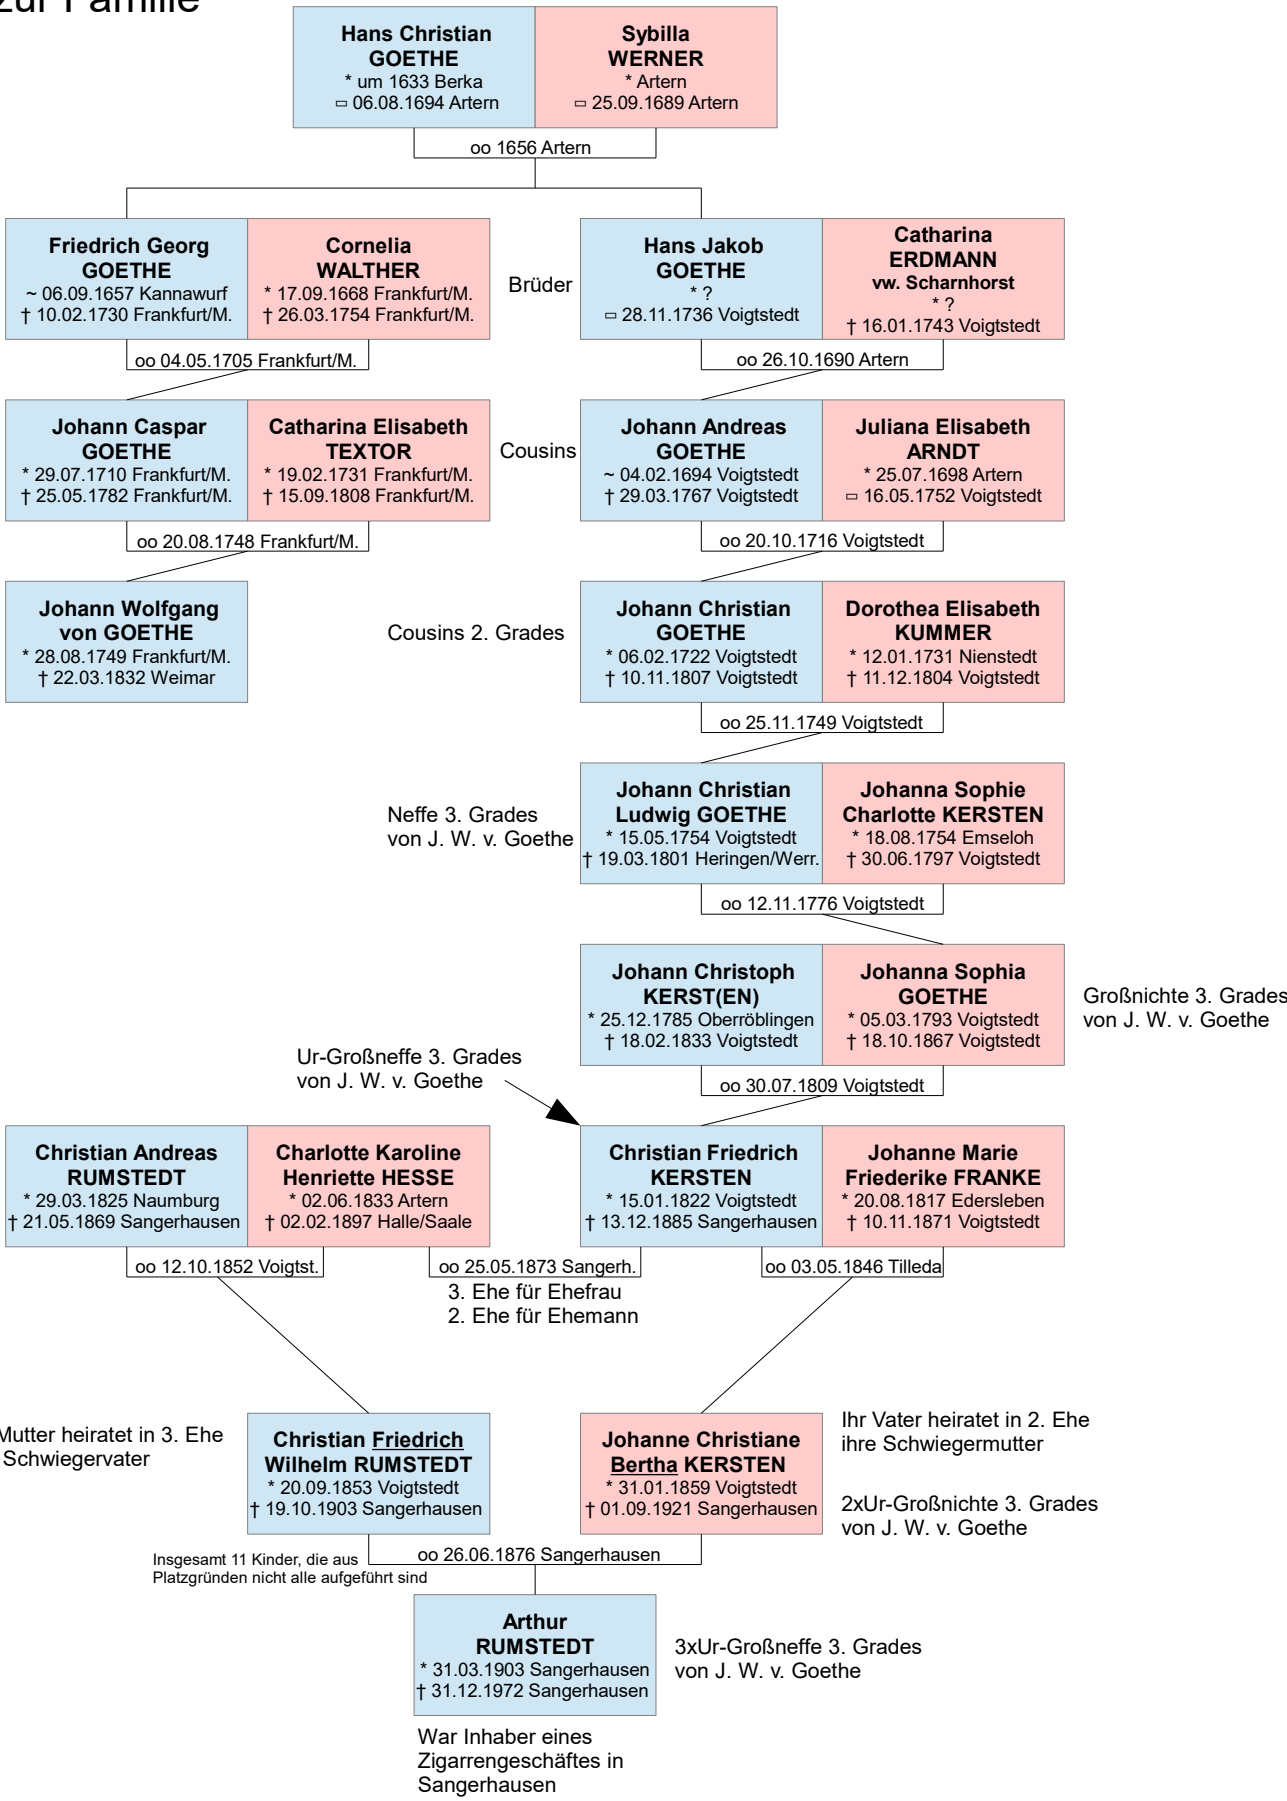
zur Familie

Hans Christian
GOETHE
* um 1633 Berka
▭ 06.08.1694 Artern

Sybilla
WERNER
* Artern
▭ 25.09.1689 Artern

oo 1656 Artern

Friedrich Georg
GOETHE
~ 06.09.1657 Kannawurf
† 10.02.1730 Frankfurt/M.

Cornelia
WALTHER
* 17.09.1668 Frankfurt/M.
† 26.03.1754 Frankfurt/M.

Brüder

Hans Jakob
GOETHE
* ?
▭ 28.11.1736 Voigtstedt

Catharina
ERDMANN
vw. Scharnhorst
* ?
† 16.01.1743 Voigtstedt

oo 04.05.1705 Frankfurt/M.

oo 26.10.1690 Artern

Johann Caspar
GOETHE
* 29.07.1710 Frankfurt/M.
† 25.05.1782 Frankfurt/M.

Catharina Elisabeth
TEXTOR
* 19.02.1731 Frankfurt/M.
† 15.09.1808 Frankfurt/M.

Cousins

Johann Andreas
GOETHE
~ 04.02.1694 Voigtstedt
† 29.03.1767 Voigtstedt

Juliana Elisabeth
ARNDT
* 25.07.1698 Artern
▭ 16.05.1752 Voigtstedt

oo 20.08.1748 Frankfurt/M.

oo 20.10.1716 Voigtstedt

Johann Wolfgang
von GOETHE
* 28.08.1749 Frankfurt/M.
† 22.03.1832 Weimar

Cousins 2. Grades

Johann Christian
GOETHE
* 06.02.1722 Voigtstedt
† 10.11.1807 Voigtstedt

Dorothea Elisabeth
KUMMER
* 12.01.1731 Nienstedt
† 11.12.1804 Voigtstedt

oo 25.11.1749 Voigtstedt

Neffe 3. Grades
von J. W. v. Goethe

Johann Christian
Ludwig GOETHE
* 15.05.1754 Voigtstedt
† 19.03.1801 Heringen/Werr.

Johanna Sophie
Charlotte KERSTEN
* 18.08.1754 Emseloh
† 30.06.1797 Voigtstedt

oo 12.11.1776 Voigtstedt

Johann Christoph
KERST(EN)
* 25.12.1785 Oberröblingen
† 18.02.1833 Voigtstedt

Johanna Sophia
GOETHE
* 05.03.1793 Voigtstedt
† 18.10.1867 Voigtstedt

Großnichte 3. Grades
von J. W. v. Goethe

Ur-Großneffe 3. Grades
von J. W. v. Goethe

oo 30.07.1809 Voigtstedt

Christian Andreas
RUMSTEDT
* 29.03.1825 Naumburg
† 21.05.1869 Sangerhausen

Charlotte Karoline
Henriette HESSE
* 02.06.1833 Artern
† 02.02.1897 Halle/Saale

Christian Friedrich
KERSTEN
* 15.01.1822 Voigtstedt
† 13.12.1885 Sangerhausen

Johanne Marie
Friederike FRANKE
* 20.08.1817 Edersleben
† 10.11.1871 Voigtstedt

oo 12.10.1852 Voigtst.

oo 25.05.1873 Sangerh.
3. Ehe für Ehefrau
2. Ehe für Ehemann

oo 03.05.1846 Tilleda

Mutter heiratet in 3. Ehe
Schwiegervater

Christian Friedrich
Wilhelm RUMSTEDT
* 20.09.1853 Voigtstedt
† 19.10.1903 Sangerhausen

Johanne Christiane
Bertha KERSTEN
* 31.01.1859 Voigtstedt
† 01.09.1921 Sangerhausen

Ihr Vater heiratet in 2. Ehe
ihre Schwiegermutter

2xUr-Großnichte 3. Grades
von J. W. v. Goethe

Insgesamt 11 Kinder, die aus
Platzgründen nicht alle aufgeführt sind

oo 26.06.1876 Sangerhausen

Arthur
RUMSTEDT
* 31.03.1903 Sangerhausen
† 31.12.1972 Sangerhausen

3xUr-Großneffe 3. Grades
von J. W. v. Goethe

War Inhaber eines
Zigarrengeschäftes in
Sangerhausen